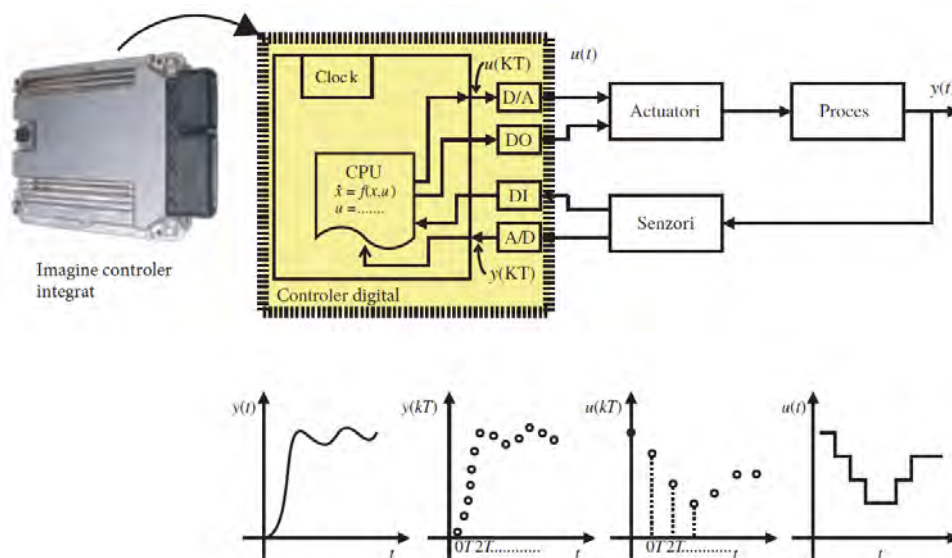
Imagine controler integrat

Clock

$u(KT)$

$u(t)$

D/A

DO

CPU
$\dot{x} = f(x,u)$
$u = .......$

DI

A/D

$y(KT)$

Controler digital

Actuatori

Proces

$y(t$

Senzori

$y(t)$

$t$

$y(kT)$

$0T\,2T.........$

$t$

$u(kT)$

$0T\,2T.........$

$t$

$u(t)$

$t$